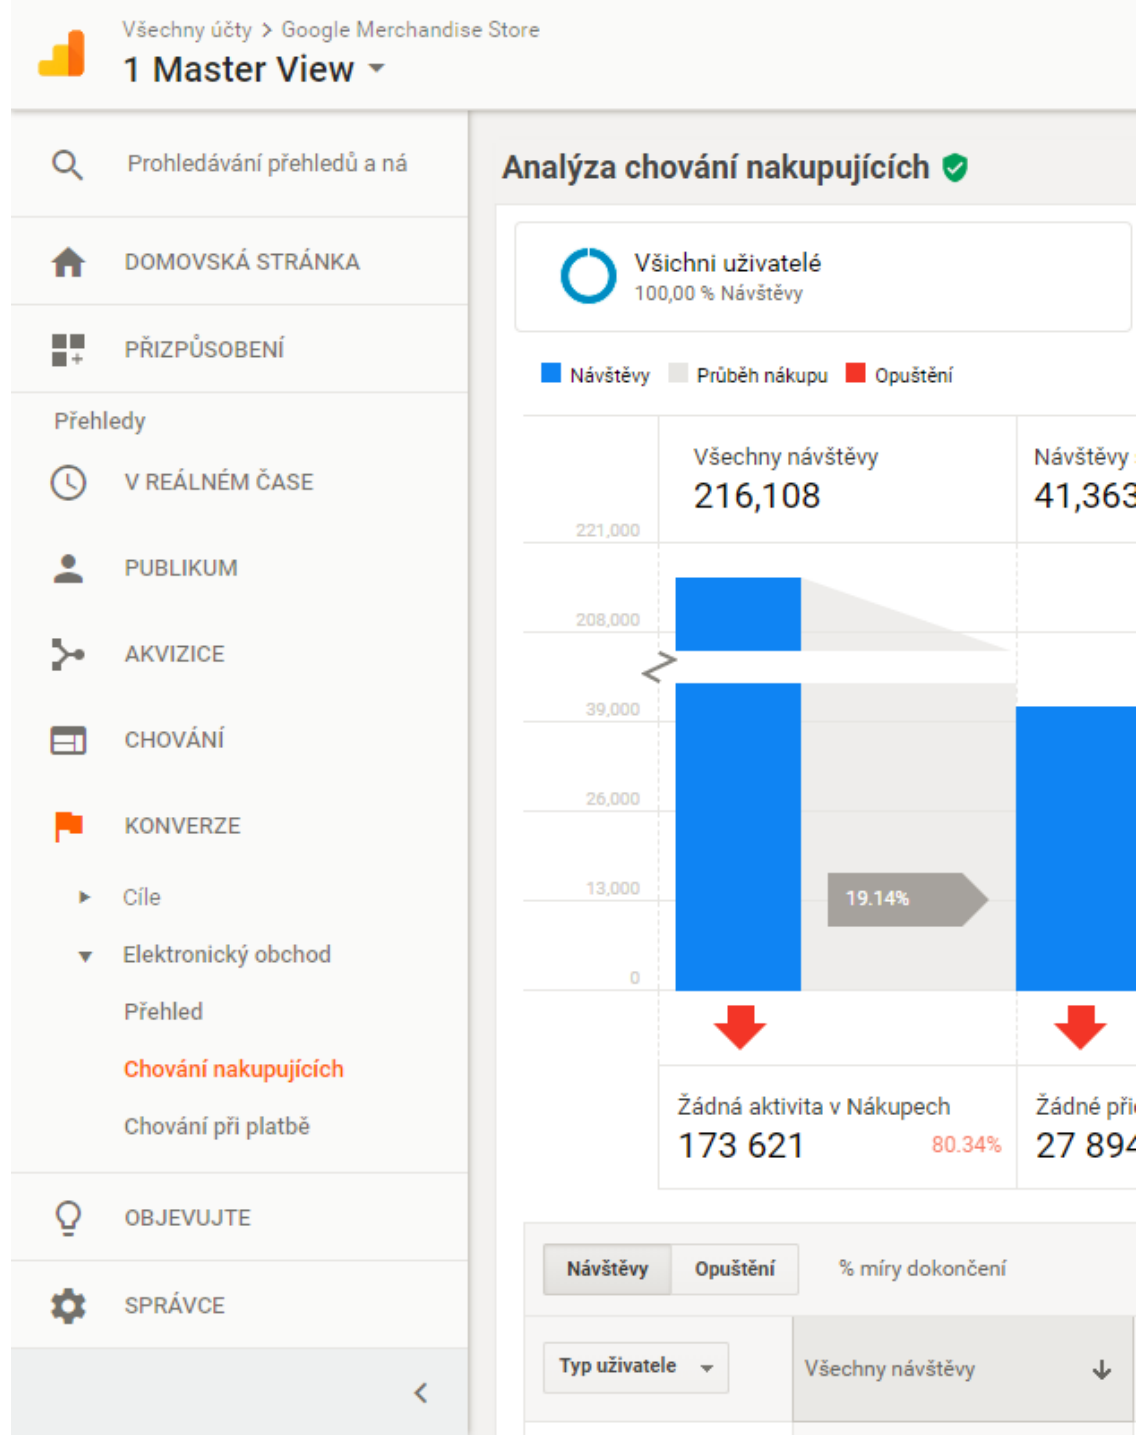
Všechny účty > Google Merchandise Store
1 Master View

Prohledávání přehledů a ná

DOMOVSKÁ STRÁNKA

PŘIZPŮSOBENÍ

Přehledy

V REÁLNÉM ČASE

PUBLIKUM

AKVIZICE

CHOVÁNÍ

KONVERZE

Cíle

Elektronický obchod

Přehled

Chování nakupujících

Chování při platbě

OBJEVUJTE

SPRÁVCE

Analýza chování nakupujících

Všichni uživatelé
100,00 % Návštěvy

Návštěvy Průběh nákupu Opuštění

Všechny návštěvy
216,108

Návštěvy
41,363

221,000
208,000
39,000
26,000
13,000
0

19.14%

Žádná aktivita v Nákupech
173 621 80.34%

Žádné při
27 894

Návštěvy Opuštění % míry dokončení

Typ uživatele

Všechny návštěvy